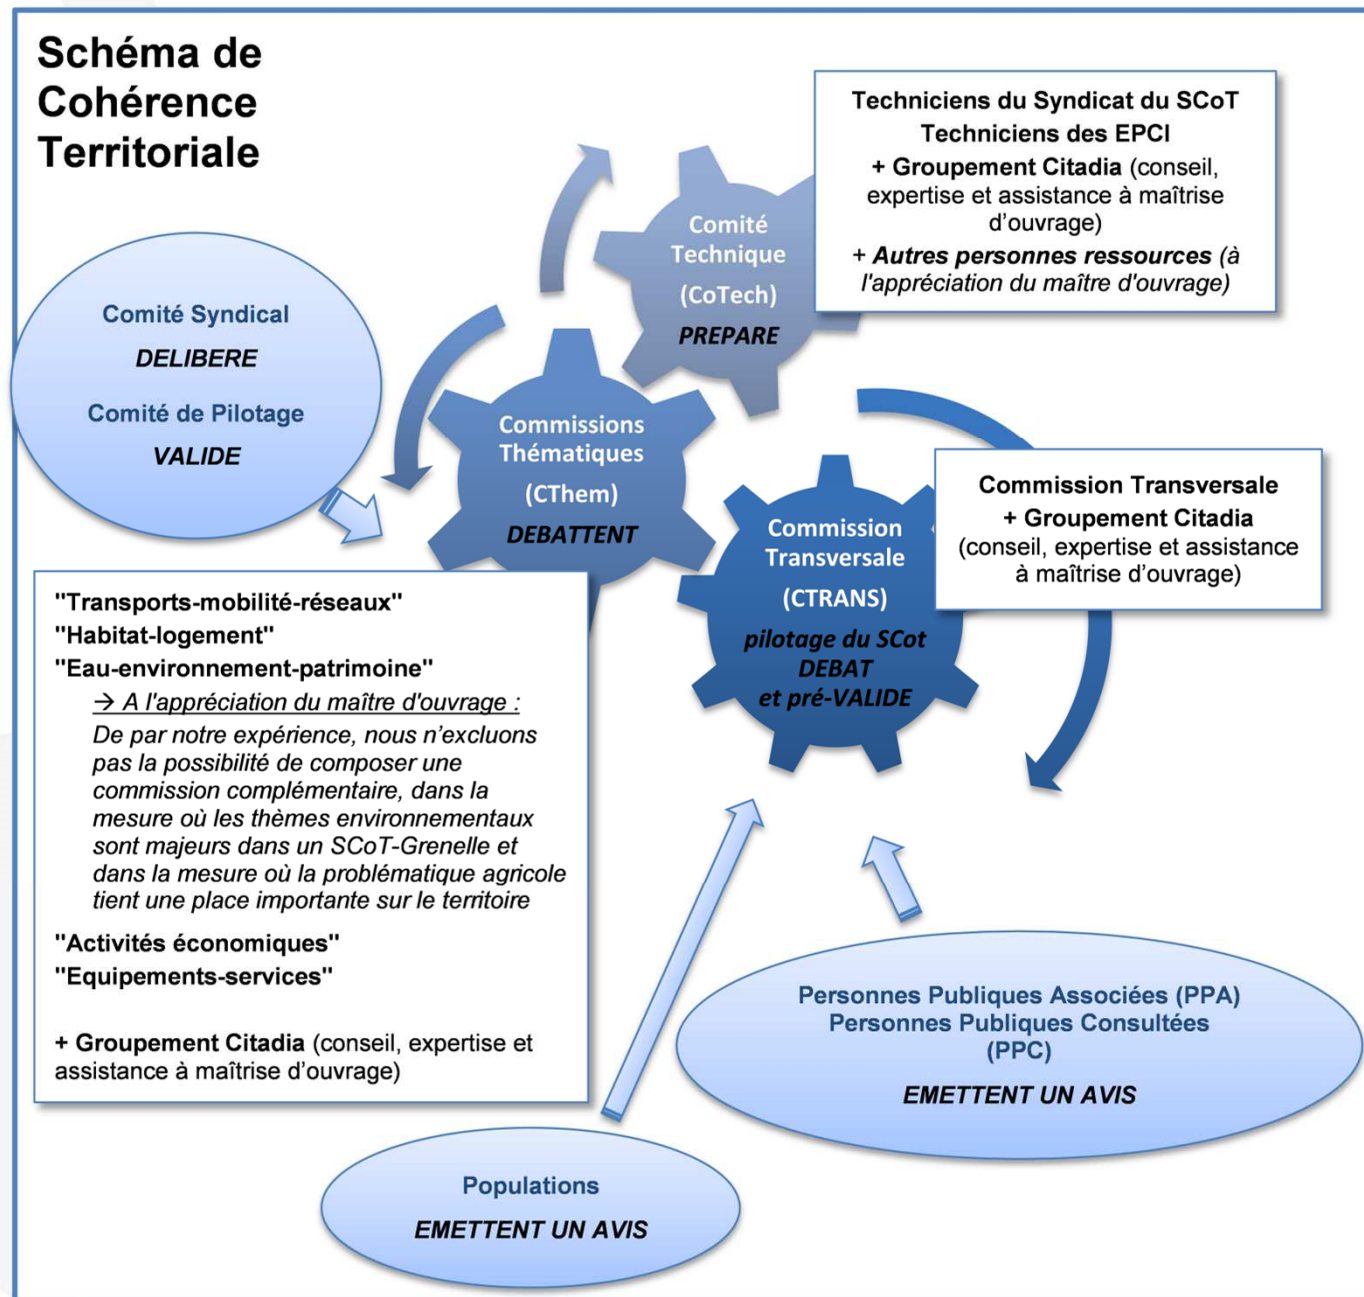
Schéma de Cohérence Territoriale

Techniciens du Syndicat du SCoT
Techniciens des EPCI
+ Groupement Citadia (conseil, expertise et assistance à maîtrise d'ouvrage)
+ Autres personnes ressources (à l'appréciation du maître d'ouvrage)

Comité Technique (CoTech) PREPARE

Comité Syndical
DELIBERE
Comité de Pilotage
VALIDE

Commissions Thématiques (CThem) DEBATTENT

Commission Transversale (CTRANS) pilotage du SCot DEBAT et pré-VALIDE

Commission Transversale
+ Groupement Citadia
(conseil, expertise et assistance à maîtrise d'ouvrage)

"Transports-mobilité-réseaux"
"Habitat-logement"
"Eau-environnement-patrimoine"
→ A l'appréciation du maître d'ouvrage :
De par notre expérience, nous n'excluons pas la possibilité de composer une commission complémentaire, dans la mesure où les thèmes environnementaux sont majeurs dans un SCoT-Grenelle et dans la mesure où la problématique agricole tient une place importante sur le territoire
"Activités économiques"
"Equipements-services"

+ Groupement Citadia (conseil, expertise et assistance à maîtrise d'ouvrage)

Personnes Publiques Associées (PPA)
Personnes Publiques Consultées (PPC)
EMETTENT UN AVIS

Populations
EMETTENT UN AVIS